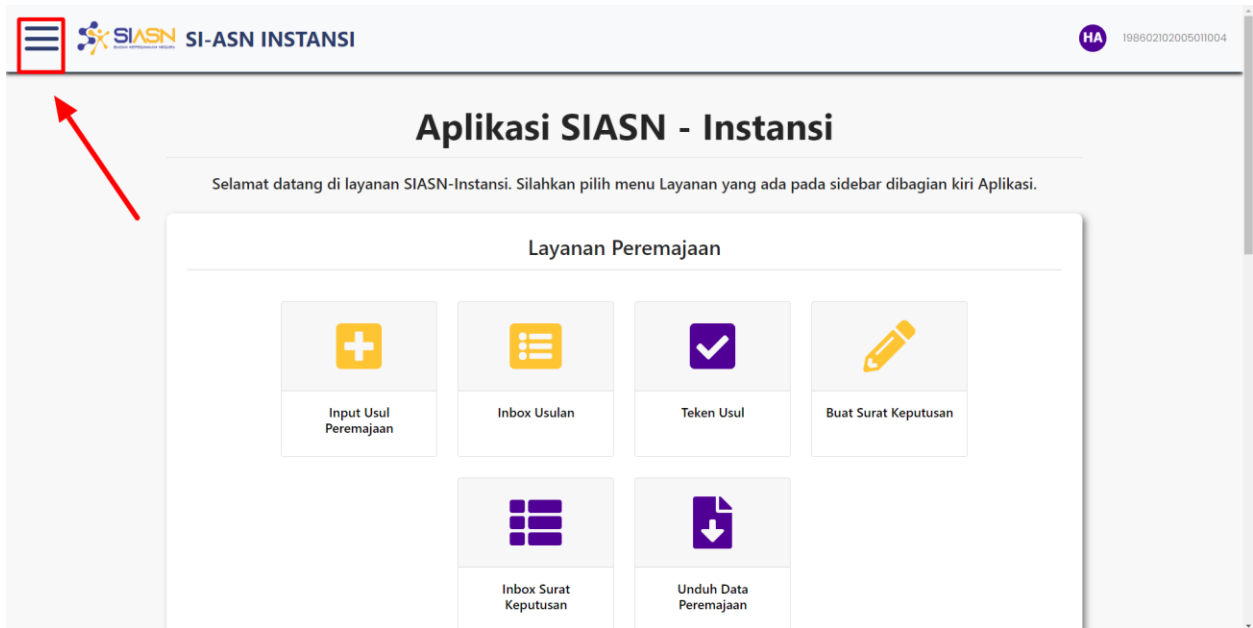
SIASN BADAN KEPEGAWAIAN NEGARA SI-ASN INSTANSI

HA 198602102005011004

Aplikasi SIASN - Instansi

Selamat datang di layanan SIASN-Instansi. Silahkan pilih menu Layanan yang ada pada sidebar dibagian kiri Aplikasi.

Layanan Peremajaan

Input Usul Peremajaan

Inbox Usulan

Teken Usul

Buat Surat Keputusan

Inbox Surat Keputusan

Unduh Data Peremajaan